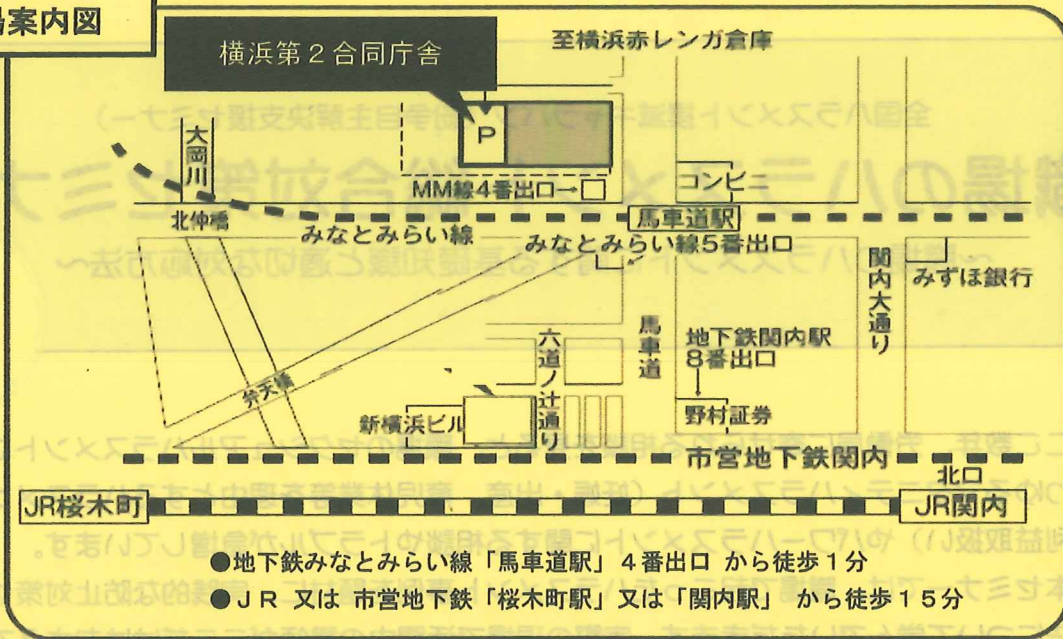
場案内図

横浜第２合同庁舎

至横浜赤レンガ倉庫

P

大岡川

MM線４番出口→

コンビニ

北仲橋

馬車道駅

みなとみらい線

みなとみらい線５番出口

関内大通り

みずほ銀行

馬車道

六道ノ辻通り

地下鉄関内駅
８番出口

弁天橋

新横浜ビル

野村証券

市営地下鉄関内

北口

JR桜木町

JR関内

●地下鉄みなとみらい線「馬車道駅」４番出口 から徒歩１分
●ＪＲ 又は 市営地下鉄「桜木町駅」又は「関内駅」 から徒歩１５分